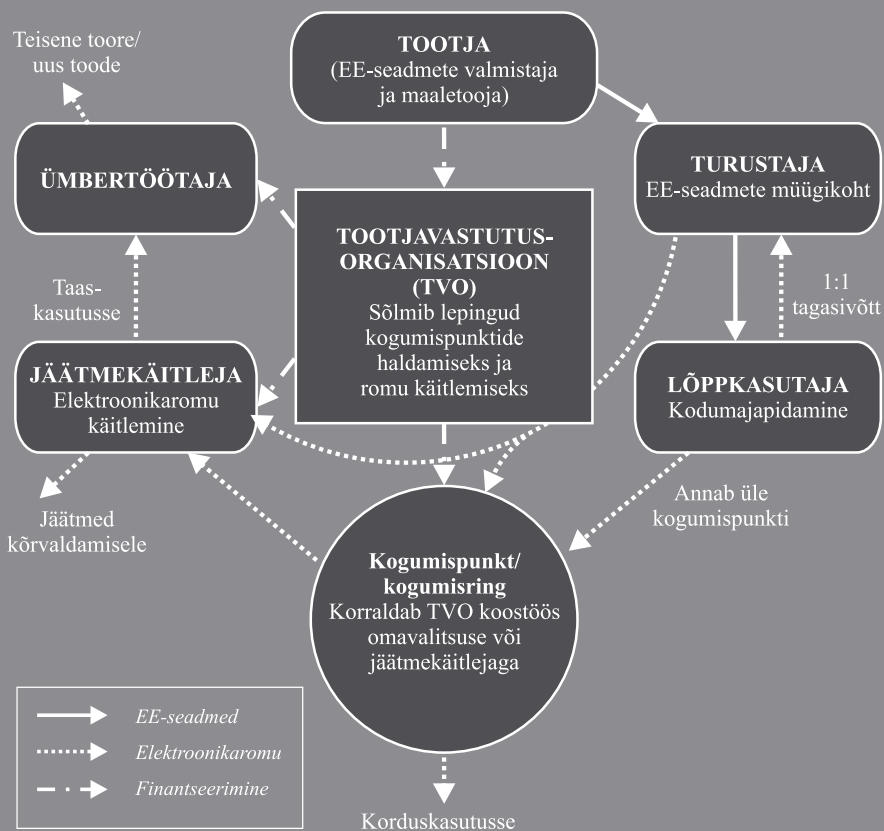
TOOTJA
(EE-seadmete valmistaja ja maaletooja)

Teisene toore/ uus toode

ÜMBERTÖÖTAJA

TURUSTAJA
EE-seadmete müügikoht

TOOTJAVASTUTUS-ORGANISATSIOON (TVO)
Sõlmib lepingud kogumispunktide haldamiseks ja romu käitlemiseks

Taas-kasutusse

1:1 tagasivõtt

JÄÄTMEKÄITLEJA
Elektroonikaromu käitlemine

LÕPPKASUTAJA
Kodumajapidamine

Annab üle kogumispunkti

Jäätmed kõrvaldamisele

Kogumispunkt/ kogumisring
Korraldab TVO koostöös omavalitsuse või jäätmekäitlejaga

EE-seadmed
Elektroonikaromu
Finantseerimine

Korduskasutusse